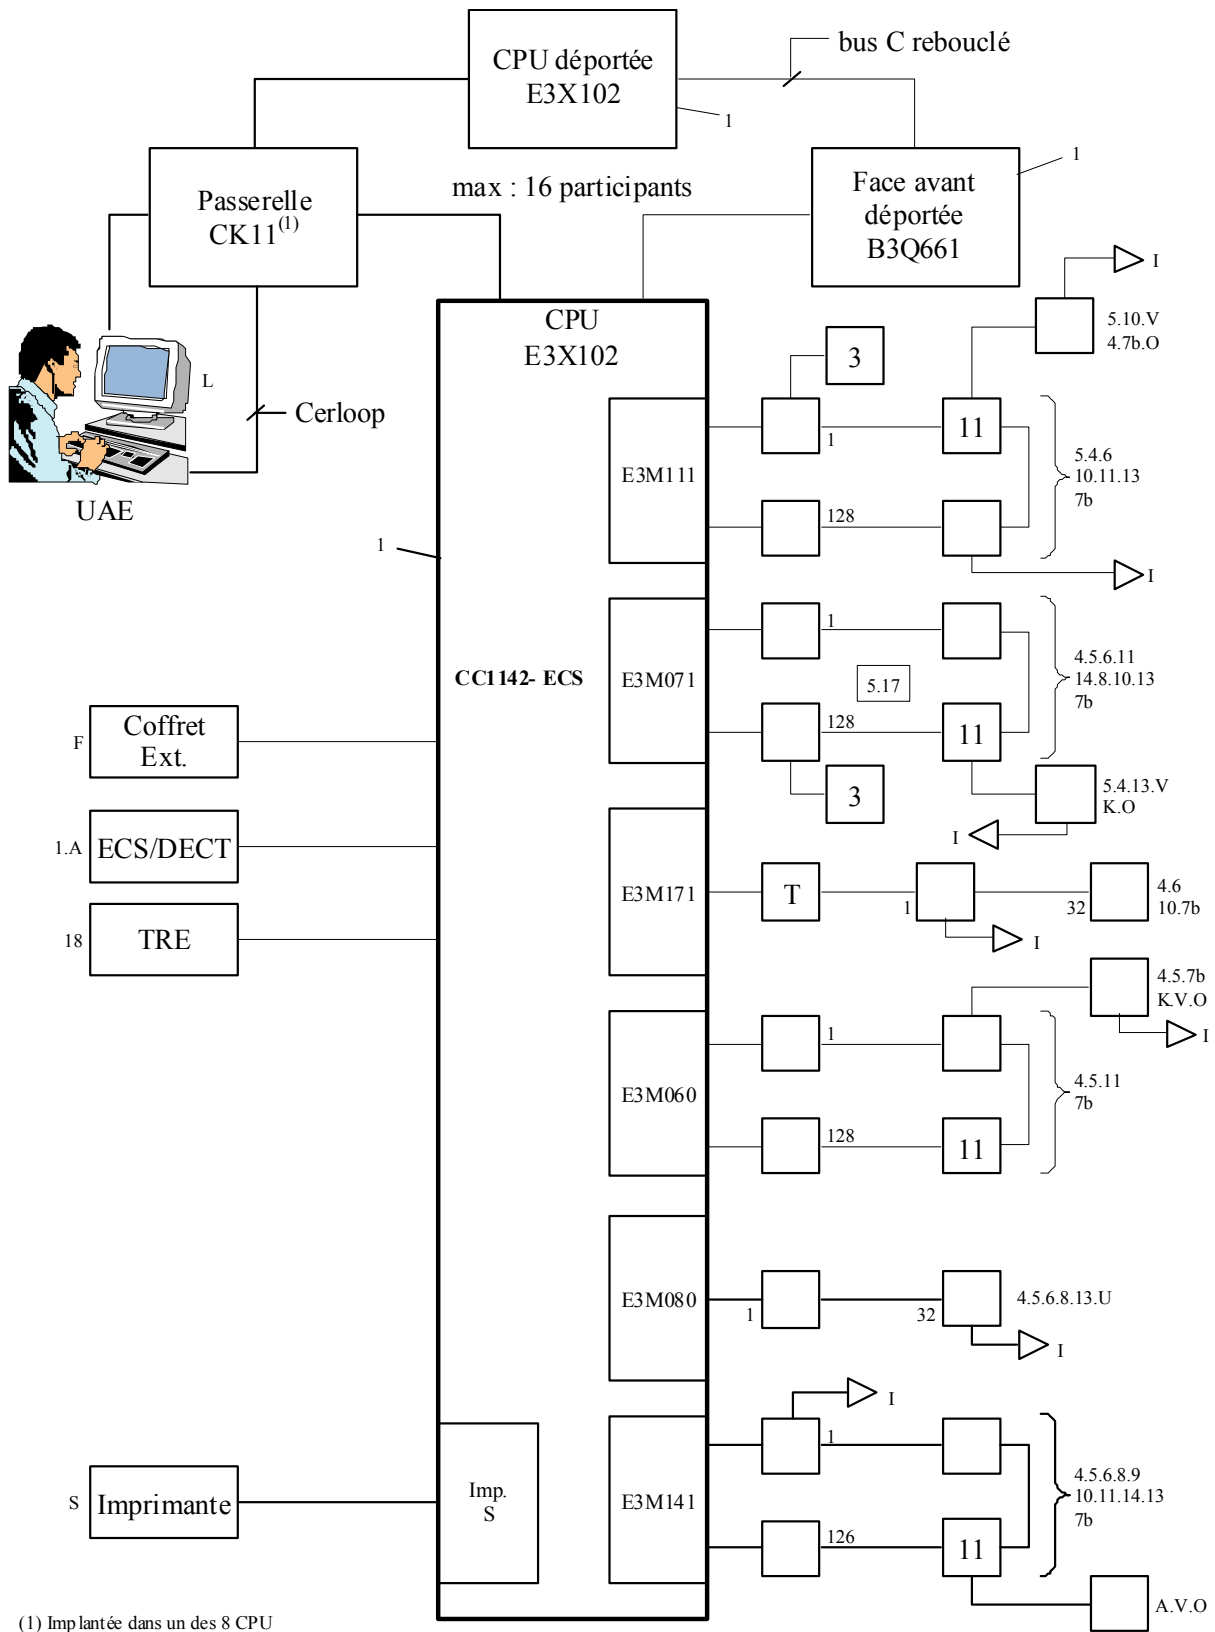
CPU déportée
E3X102

bus C rebouclé

1

Face avant
déportée
B3Q661

1

Passerelle
CK11$^{(1)}$

max : 16 participants

CPU
E3X102

L

Cerloop

UAE

I

5.10.V
4.7b.O

3

E3M111

1

11

5.4.6
10.11.13
7b

128

I

1

E3M071

1

4.5.6.11
14.8.10.13
7b

CC1142- ECS

5.17

128

11

3

5.4.13.V
K.O

I

F

Coffret
Ext.

1.A

ECS/DECT

E3M171

T

1

32

4.6
10.7b

I

18

TRE

4.5.7b
K.V.O

I

E3M060

1

4.5.11
7b

128

11

E3M080

1

32

4.5.6.8.13.U

I

I

E3M141

1

4.5.6.8.9
10.11.14.13
7b

S

Imprimante

Imp.
S

126

11

A.V.O

(1) Implantée dans un des 8 CPU